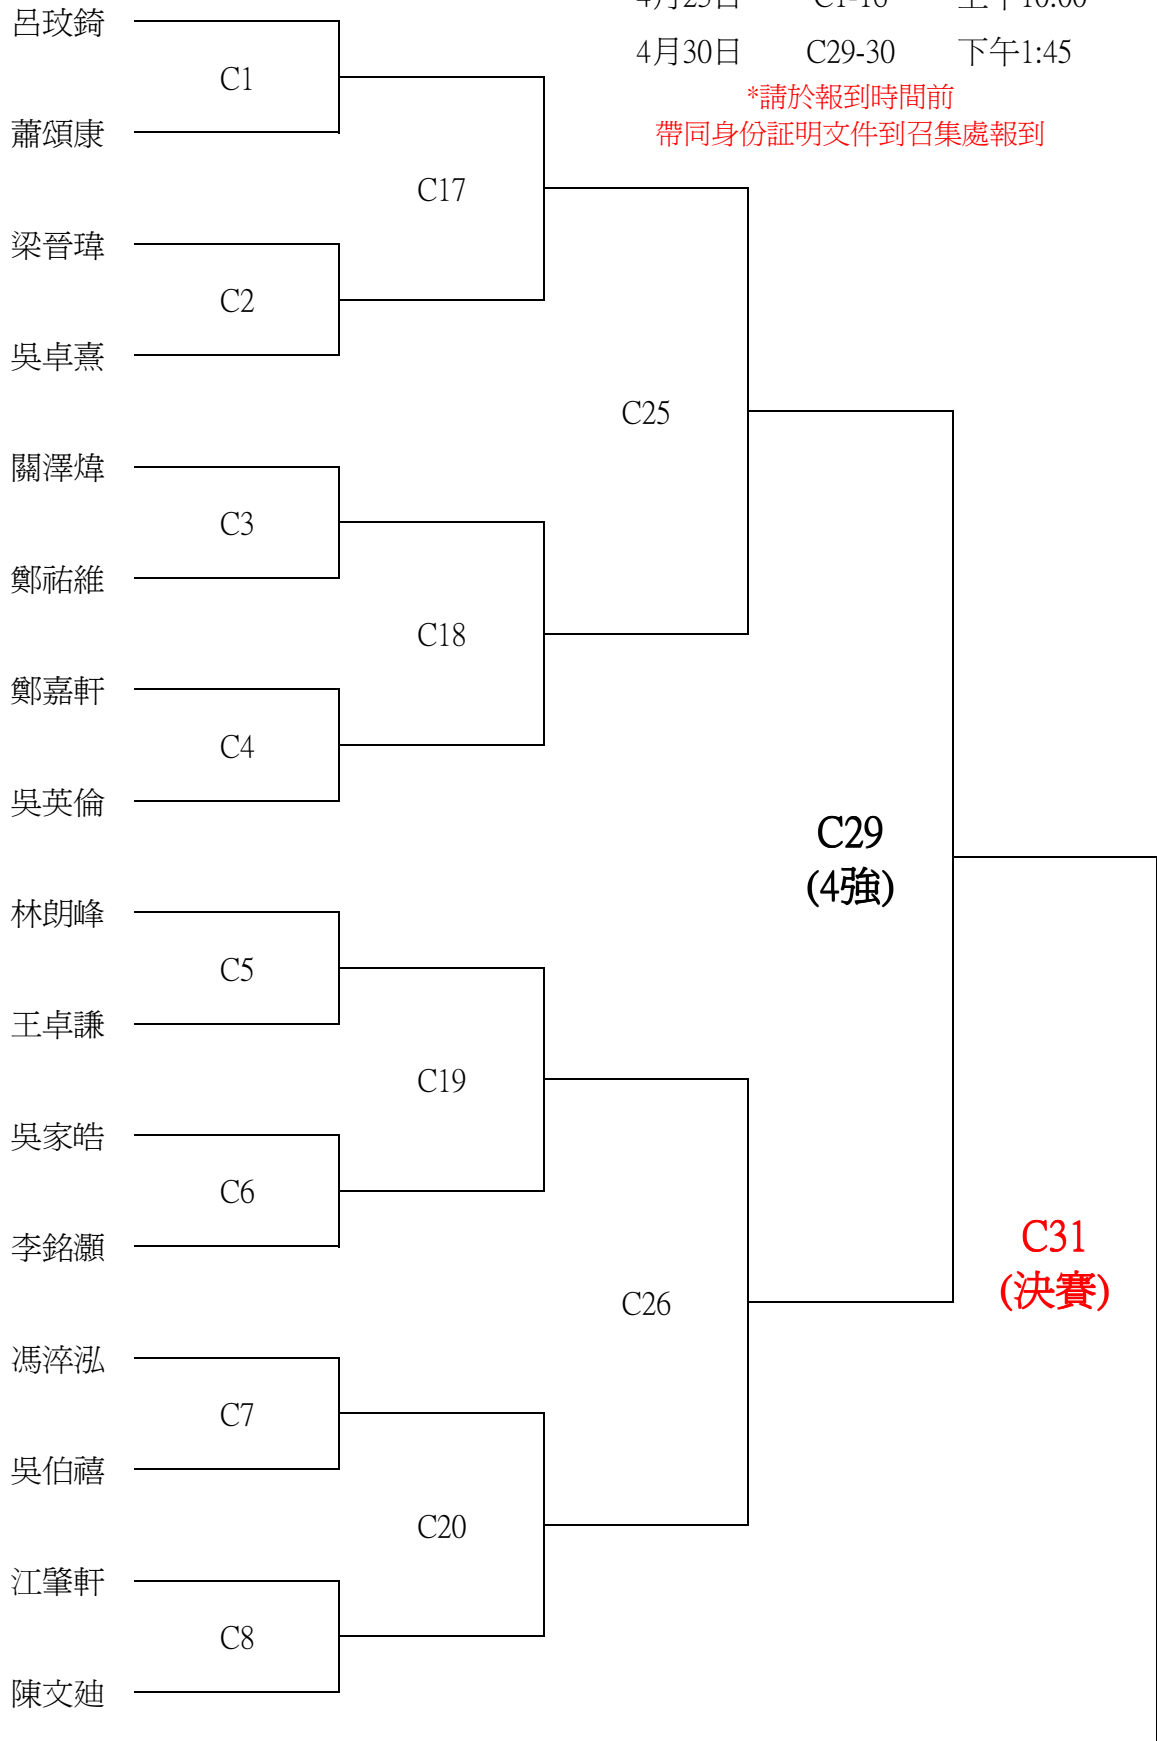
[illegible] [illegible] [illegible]

4月30日 C29-30 下午1:45

*請於報到時間前
帶同身份証明文件到召集處報到

呂玟錡
C1
蕭頌康
C17
梁晉瑋
C2
吳卓熹
C25
關澤煒
C3
鄭祐維
C18
鄭嘉軒
C4
吳英倫
C29
(4強)
林朗峰
C5
王卓謙
C19
吳家皓
C6
李銘灝
C31
(決賽)
C26
馮淬泓
C7
吳伯禧
C20
江肇軒
C8
陳文廸